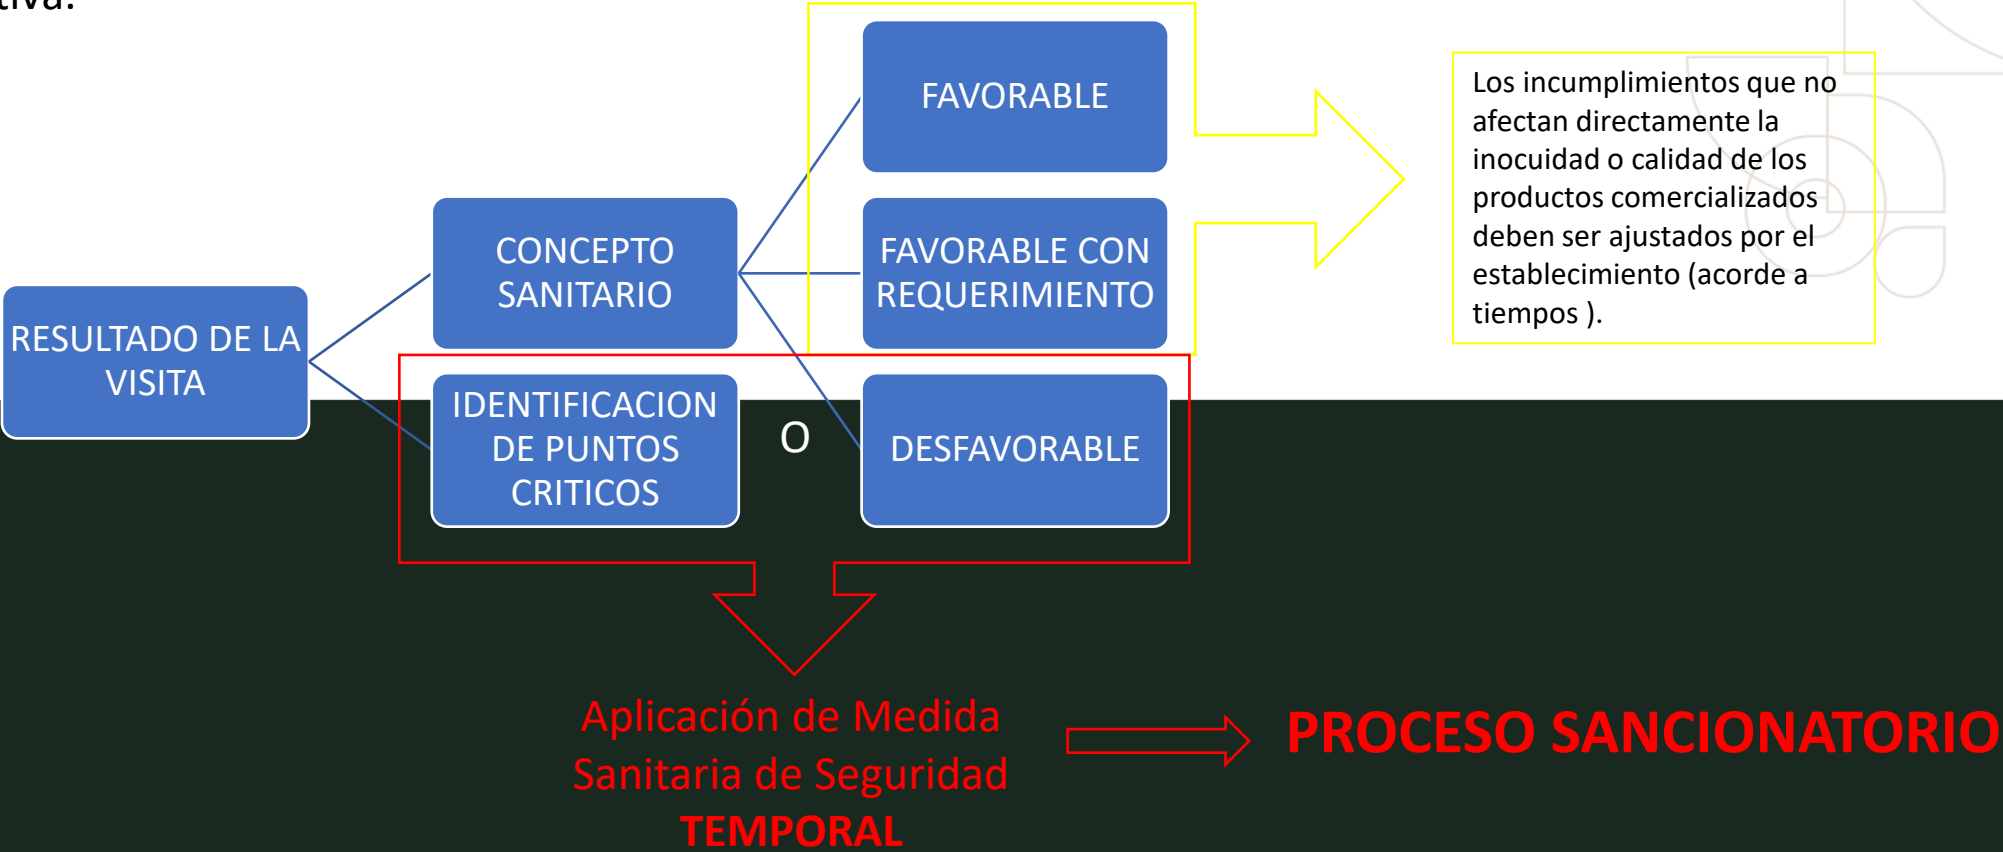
tiva:

RESULTADO DE LA VISITA

CONCEPTO SANITARIO

IDENTIFICACION DE PUNTOS CRITICOS

O

FAVORABLE

FAVORABLE CON REQUERIMIENTO

DESFAVORABLE

Los incumplimientos que no afectan directamente la inocuidad o calidad de los productos comercializados deben ser ajustados por el establecimiento (acorde a tiempos ).

Aplicación de Medida Sanitaria de Seguridad TEMPORAL

PROCESO SANCIONATORIO